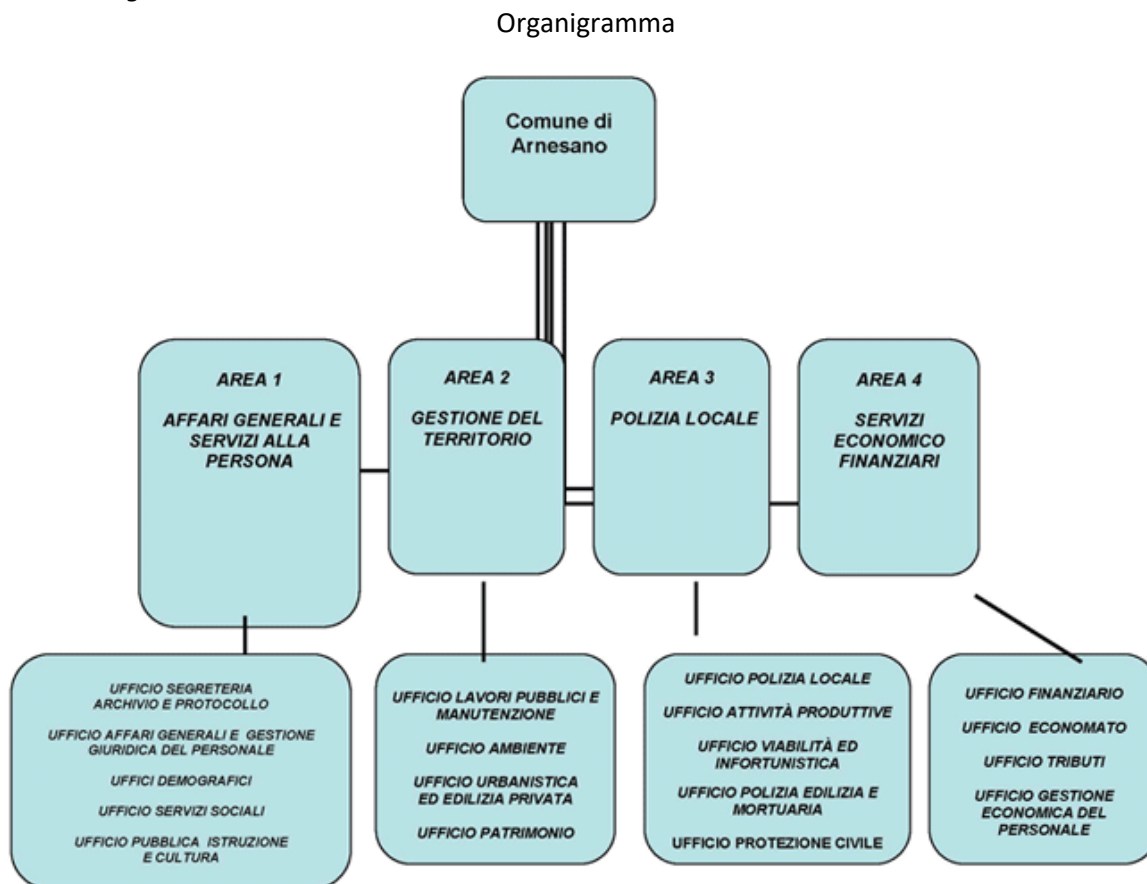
Organigramma

Comune di Arnesano

AREA 1

AFFARI GENERALI E SERVIZI ALLA PERSONA

AREA 2

GESTIONE DEL TERRITORIO

AREA 3

POLIZIA LOCALE

AREA 4

SERVIZI ECONOMICO FINANZIARI

UFFICIO SEGRETERIA ARCHIVIO E PROTOCOLLO

UFFICIO AFFARI GENERALI E GESTIONE GIURIDICA DEL PERSONALE

UFFICI DEMOGRAFICI

UFFICIO SERVIZI SOCIALI

UFFICIO PUBBLICA ISTRUZIONE E CULTURA

UFFICIO LAVORI PUBBLICI E MANUTENZIONE

UFFICIO AMBIENTE

UFFICIO URBANISTICA ED EDILIZIA PRIVATA

UFFICIO PATRIMONIO

UFFICIO POLIZIA LOCALE

UFFICIO ATTIVITÀ PRODUTTIVE

UFFICIO VIABILITÀ ED INFORTUNISTICA

UFFICIO POLIZIA EDILIZIA E MORTUARIA

UFFICIO PROTEZIONE CIVILE

UFFICIO FINANZIARIO

UFFICIO ECONOMATO

UFFICIO TRIBUTI

UFFICIO GESTIONE ECONOMICA DEL PERSONALE